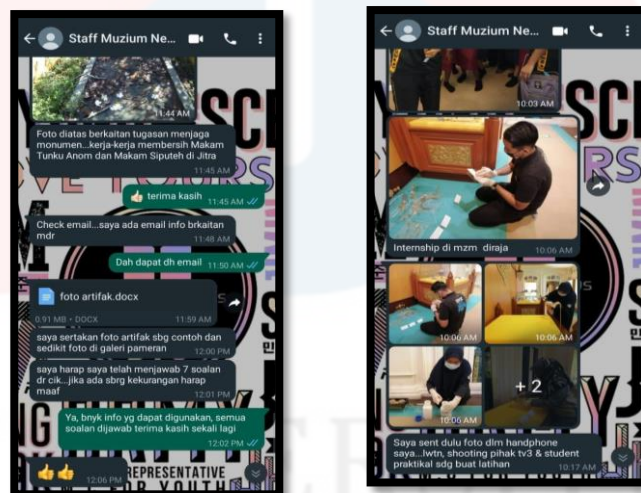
Staff Muzium Ne...

11:44 AM

Foto diatas berkaitan tugasan menjaga monumen...kerja-kerja membersih Makam Tunku Anom dan Makam Siputeh di Jitra
11:45 AM

👍 terima kasih 11:45 AM

Check email...saya ada email info brkaitan mdr
11:48 AM

Dah dapat dh email 11:50 AM

foto artifak.docx
0.91 MB • DOCX 11:59 AM

saya sertakan foto artifak sbg contoh dan sedikit foto di galeri pameran
12:00 PM

saya harap saya telah menjawab 7 soalan dr cik...jika ada sbrg kekurangan harap maaf
12:01 PM

Ya, bnyk info yg dapat digunakan, semua soalan dijawab terima kasih sekali lagi
12:02 PM

👍👍 12:06 PM

Staff Muzium Ne...

10:03 AM

Internship di mzm diraja 10:06 AM

10:06 AM

10:06 AM

10:06 AM

+2

Saya sent dulu foto dlm handphone saya...lwtn, shooting pihak tv3 & student praktikal sdg buat latihan
10:17 AM